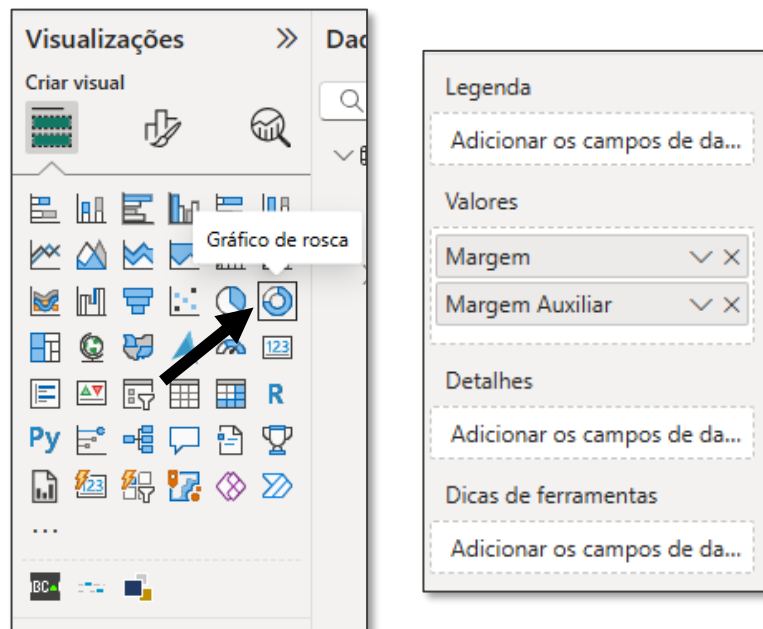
Visualizações
Dad
Criar visual
Gráfico de rosca
123
R
Py
...
Legenda
Adicionar os campos de da...
Valores
Margem
Margem Auxiliar
Detalhes
Adicionar os campos de da...
Dicas de ferramentas
Adicionar os campos de da...